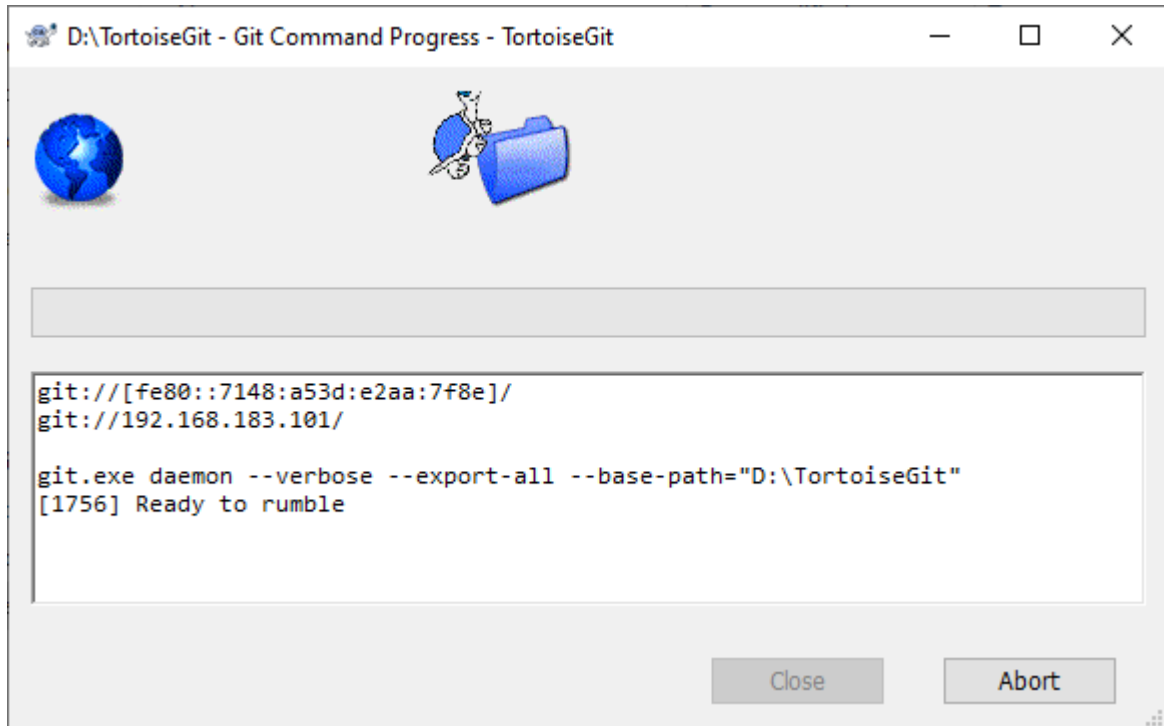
D:\TortoiseGit - Git Command Progress - TortoiseGit

git://[fe80::7148:a53d:e2aa:7f8e]/
git://192.168.183.101/

git.exe daemon --verbose --export-all --base-path="D:\TortoiseGit"
[1756] Ready to rumble

Close
Abort